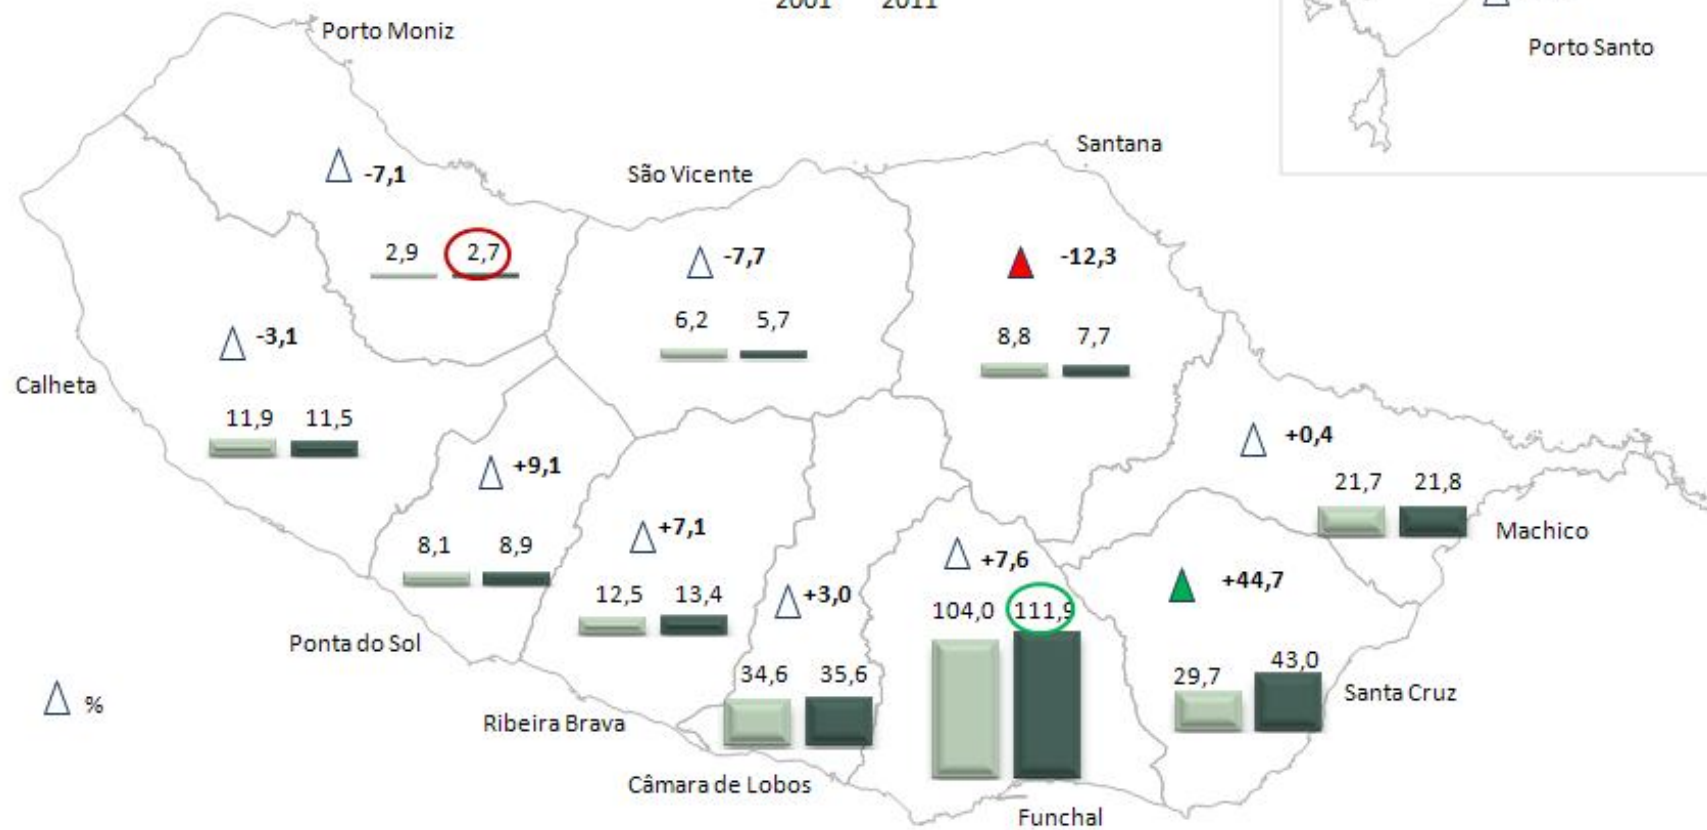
2001 2011

Porto Santo

Porto Moniz

$\triangle$ -7,1

2,9 2,7

São Vicente

$\triangle$ -7,7

6,2 5,7

Santana

$\triangle$ -12,3

8,8 7,7

$\triangle$ -3,1

Calheta

11,9 11,5

$\triangle$ +9,1

8,1 8,9

$\triangle$ +7,1

12,5 13,4

$\triangle$ +3,0

34,6 35,6

$\triangle$ +7,6

104,0 111,9

$\triangle$ +0,4

21,7 21,8

Machico

$\triangle$ +44,7

29,7 43,0

Santa Cruz

Ponta do Sol

$\triangle$ %

Ribeira Brava

Câmara de Lobos

Funchal